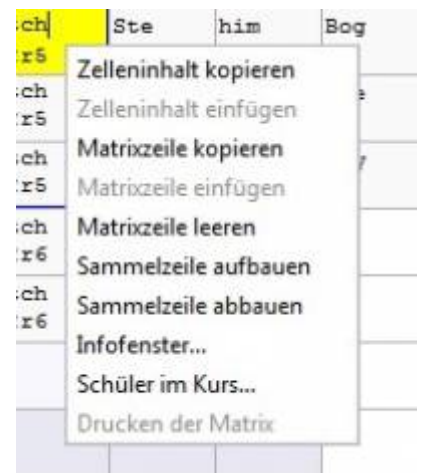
sch r5 | Ste | him | Bog

sch r5
sch r5
sch r6
sch r6

Zelleninhalt kopieren
Zelleninhalt einfügen
Matrixzeile kopieren
Matrixzeile einfügen
Matrixzeile leeren
Sammelzeile aufbauen
Sammelzeile abbauen
Infofenster...
Schüler im Kurs...
Drucken der Matrix